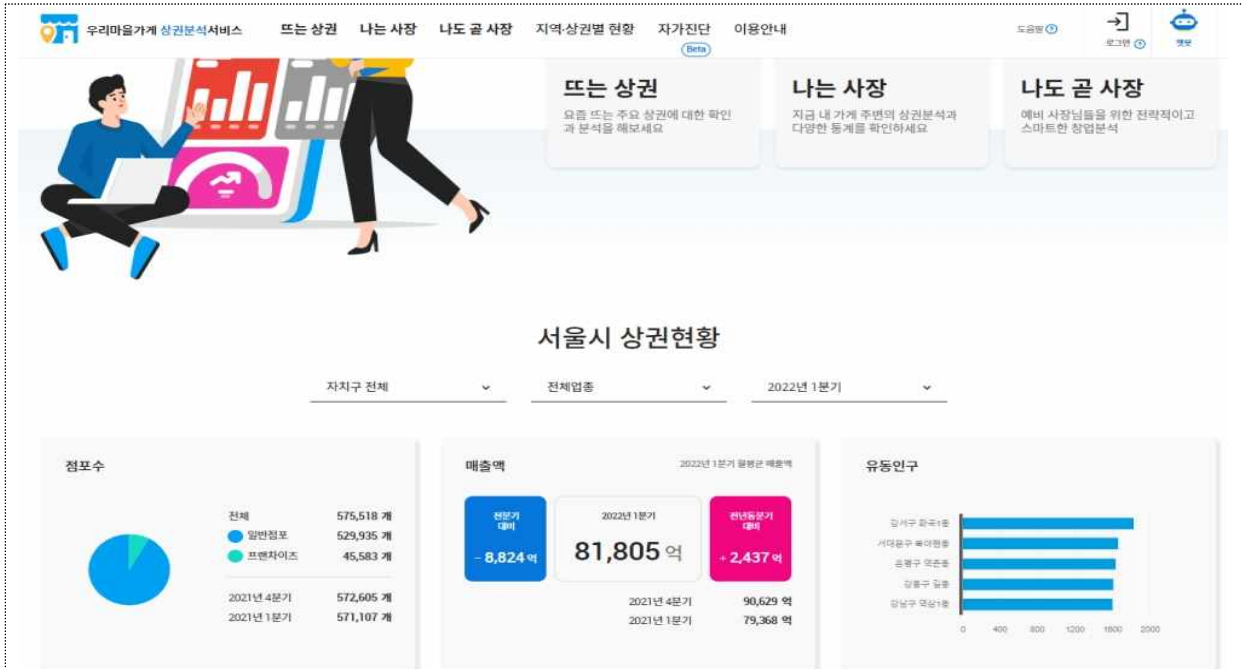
우리마을가게 상권분석서비스 뜨는 상권 나는 사장 나도 곧 사장 지역·상권별 현황 자가진단 Beta 이용안내 도움말 로그인 챗봇

뜨는 상권
요즘 뜨는 주요 상권에 대한 확인과 분석을 해보세요

나는 사장
지금 내 가게 주변의 상권분석과 다양한 통계를 확인하세요

나도 곧 사장
예비 사장님들을 위한 전략적이고 스마트한 창업분석

서울시 상권현황

자치구 전체
전체업종
2022년 1분기

점포수

| 전체 | 575,518 개 |
|---|---|
| 일반점포 | 529,935 개 |
| 프랜차이즈 | 45,583 개 |
| 2021년 4분기 | 572,605 개 |
| 2021년 1분기 | 571,107 개 |

매출액
2022년 1분기 월평균 매출액

전분기 대비
- 8,824 억

2022년 1분기
81,805 억

전년동분기 대비
+ 2,437 억

| 2021년 4분기 | 90,629 억 |
|---|---|
| 2021년 1분기 | 79,368 억 |

유동인구

강서구 화곡1동
서대문구 북아현동
은평구 역촌동
강동구 길동
강남구 역삼1동

0 400 800 1200 1600 2000